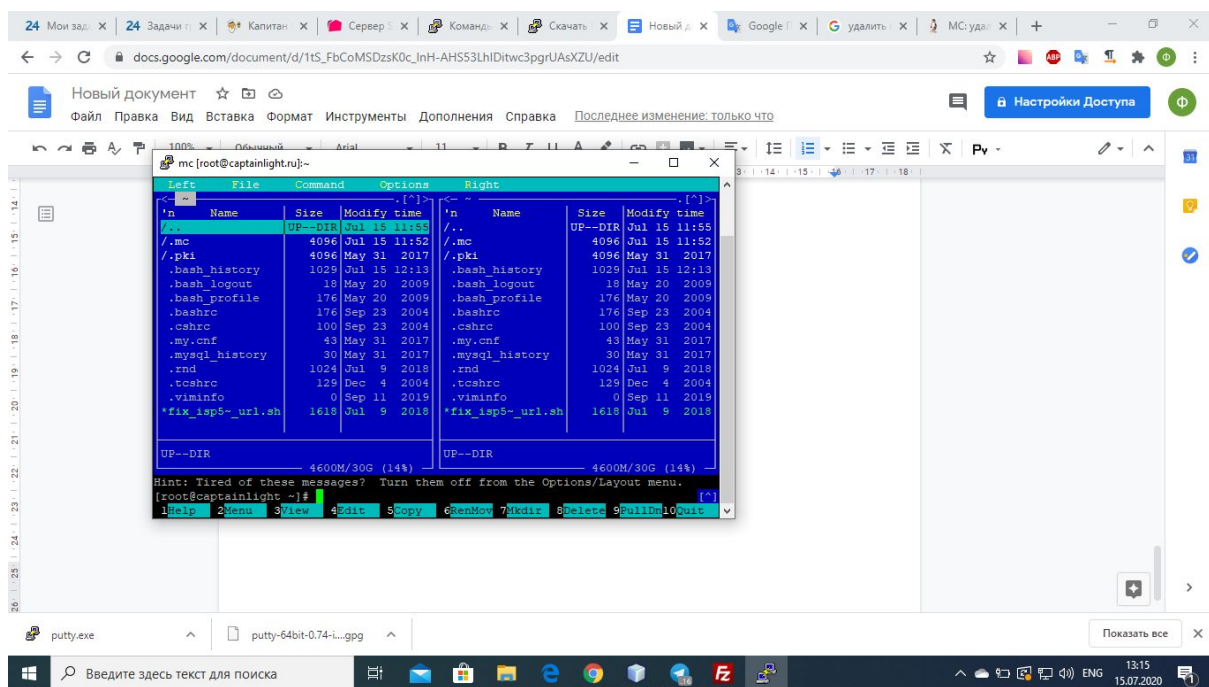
24 Мои зад × | 24 Задачи × | Капитан × | Сервер × | Команд × | Скачать × | Новый × | Google × | удалить × | MC: удал × | +

docs.google.com/document/d/1tS_FbCoMSDzsK0c_InH-AHS53LhIDitwc3pgrUAsXZU/edit

Новый документ
Файл Правка Вид Вставка Формат Инструменты Дополнения Справка Последнее изменение: только что

Настройки Доступа

100% Обычный Arial 11

mc [root@captainlight.ru]:~

Left File Command Options Right

| 'n | Name | Size | Modify time |
|---|---|---|---|
| /.. | | UP--DIR | Jul 15 11:55 |
| /.mc | | 4096 | Jul 15 11:52 |
| /.pki | | 4096 | May 31 2017 |
| .bash_history | | 1029 | Jul 15 12:13 |
| .bash_logout | | 18 | May 20 2009 |
| .bash_profile | | 176 | May 20 2009 |
| .bashrc | | 176 | Sep 23 2004 |
| .cshrc | | 100 | Sep 23 2004 |
| .my.cnf | | 43 | May 31 2017 |
| .mysql_history | | 30 | May 31 2017 |
| .rnd | | 1024 | Jul 9 2018 |
| .tcshrc | | 129 | Dec 4 2004 |
| .viminfo | | 0 | Sep 11 2019 |
| *fix_isp5~_url.sh | | 1618 | Jul 9 2018 |

UP--DIR
4600M/30G (14%)

| 'n | Name | Size | Modify time |
|---|---|---|---|
| /.. | | UP--DIR | Jul 15 11:55 |
| /.mc | | 4096 | Jul 15 11:52 |
| /.pki | | 4096 | May 31 2017 |
| .bash_history | | 1029 | Jul 15 12:13 |
| .bash_logout | | 18 | May 20 2009 |
| .bash_profile | | 176 | May 20 2009 |
| .bashrc | | 176 | Sep 23 2004 |
| .cshrc | | 100 | Sep 23 2004 |
| .my.cnf | | 43 | May 31 2017 |
| .mysql_history | | 30 | May 31 2017 |
| .rnd | | 1024 | Jul 9 2018 |
| .tcshrc | | 129 | Dec 4 2004 |
| .viminfo | | 0 | Sep 11 2019 |
| *fix_isp5~_url.sh | | 1618 | Jul 9 2018 |

UP--DIR
4600M/30G (14%)

Hint: Tired of these messages? Turn them off from the Options/Layout menu.
[root@captainlight ~]#
1Help 2Menu 3View 4Edit 5Copy 6RenMov 7Mkdir 8Delete 9PullDn 10Quit

putty.exe putty-64bit-0.74-i....gpg Показать все

Введите здесь текст для поиска
ENG 13:15 15.07.2020